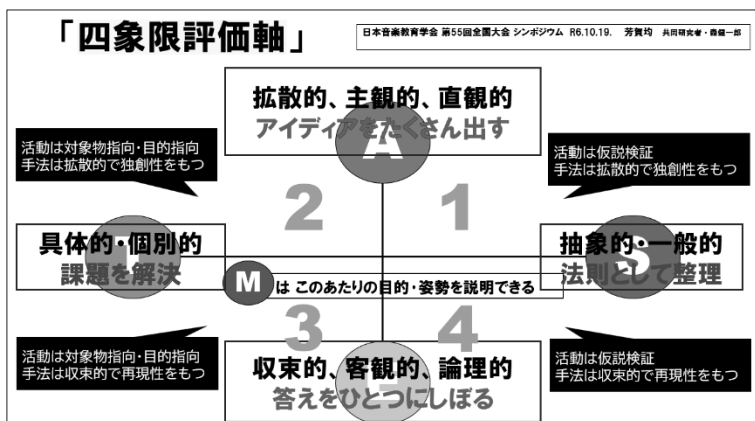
「四象限評価軸」

日本音楽教育学会 第55回全国大会 シンポジウム R6.10.19. 芳賀均 共同研究者・森健一郎

拡散的、主観的、直観的
アイディアをたくさん出す

A

活動は対象物指向・目的指向
手法は拡散的で独創性をもつ

活動は仮説検証
手法は拡散的で独創性をもつ

2

1

T

具体的・個別的
課題を解決

S

抽象的・一般的
法則として整理

M は このあたりの目的・姿勢を説明できる

3

4

活動は対象物指向・目的指向
手法は収束的で再現性をもつ

収束的、客観的、論理的
答えをひとつにしぼる

活動は仮説検証
手法は収束的で再現性をもつ